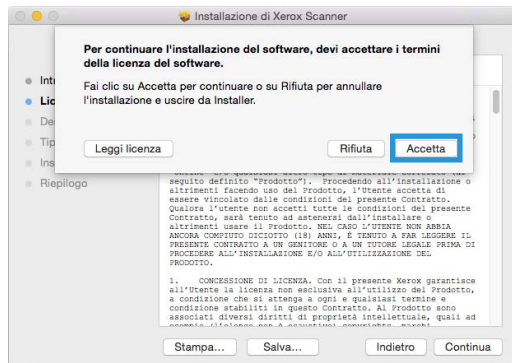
Installazione di Xerox Scanner

Per continuare l'installazione del software, devi accettare i termini della licenza del software.

Fai clic su Accetta per continuare o su Rifiuta per annullare l'installazione e uscire da Installer.

Leggi licenza

Rifiuta

Accetta

Intr
Lic
De
Tip
Ins
Riepilogo

seguito definito "Prodotto"). Procedendo all'installazione o altrimenti facendo uso del Prodotto, l'Utente accetta di essere vincolato dalle condizioni del presente Contratto. Qualora l'utente non accetti tutte le condizioni del presente Contratto, sarà tenuto ad astenersi dall'installare o altrimenti usare il Prodotto. NEL CASO L'UTENTE NON ABBIA ANCORA COMPIUTO DICIOTTO (18) ANNI, È TENUTO A FAR LEGGERE IL PRESENTE CONTRATTO A UN GENITORE O A UN TUTORE LEGALE PRIMA DI PROCEDERE ALL'INSTALLAZIONE E/O ALL'UTILIZZAZIONE DEL PRODOTTO.

1. CONCESSIONE DI LICENZA. Con il presente Xerox garantisce all'Utente la licenza non esclusiva all'utilizzo del Prodotto, a condizione che si attenga a ogni e qualsiasi termine e condizione stabiliti in questo Contratto. Al Prodotto sono associati diversi diritti di proprietà intellettuale, quali ad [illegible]

Stampa...

Salva...

Indietro

Continua